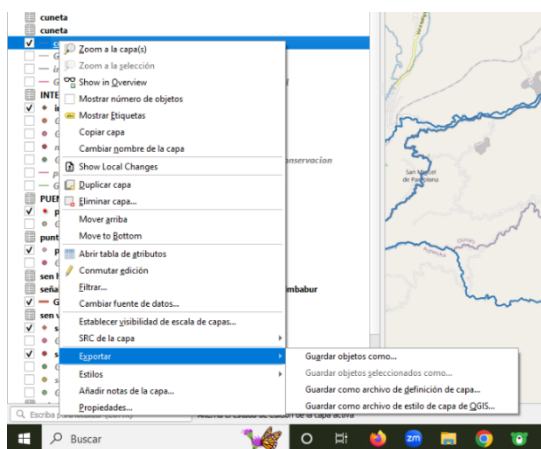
cuneta
cuneta
Zoom a la capa(s)
Zoom a la selección
Show in Overview
Mostrar número de objetos
Mostrar Etiquetas
Copiar capa
Cambiar nombre de la capa
Show Local Changes
Duplicar capa
Eliminar capa...
Mover arriba
Move to Bottom
Abrir tabla de atributos
Conmutar edición
Filtrar...
Cambiar fuente de datos...
Establecer visibilidad de escala de capas...
SRC de la capa
Exportar
Estilos
Añadir notas de la capa...
Propiedades...
INTE
PUE
punt
sen
seña
sen
onservacion
mbabur
San Miguel de Pucalpa
Guardar objetos como...
Guardar objetos seleccionados como...
Guardar como archivo de definición de capa...
Guardar como archivo de estilo de capa de QGIS...
Escriba
Buscar